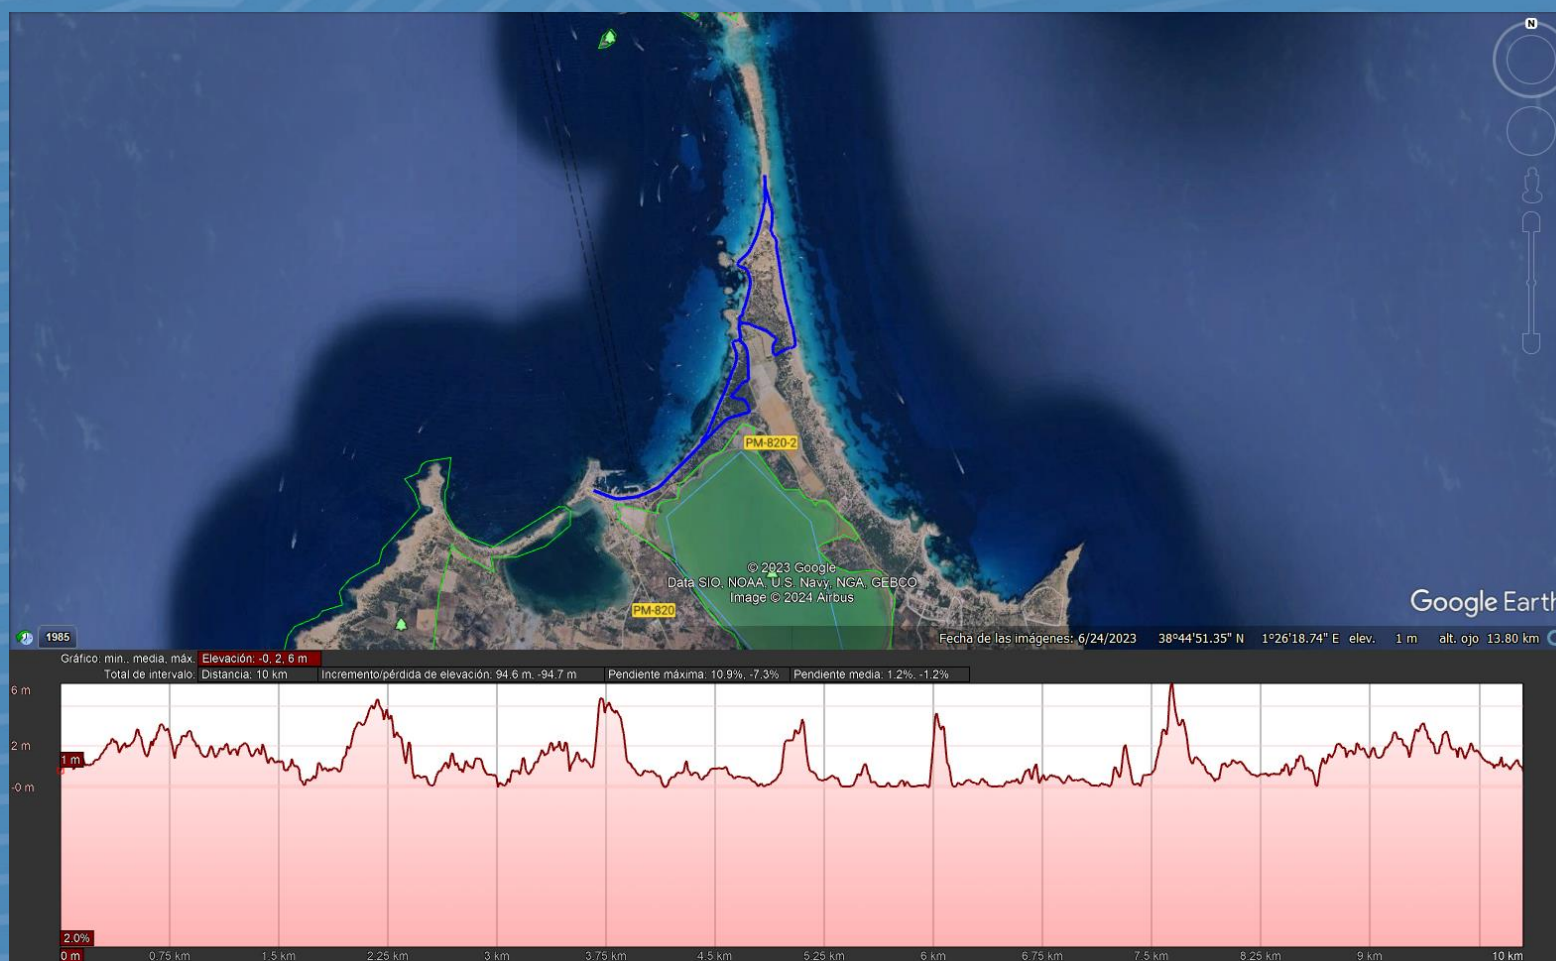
N

PM-820-2

PM-820

© 2023 Google
Data SIO, NOAA, U.S. Navy, NGA, GEBCO
Image © 2024 Airbus

Google Earth

1985

Fecha de las imágenes: 6/24/2023 38°44'51.35" N 1°26'18.74" E elev. 1 m alt. ojo 13.80 km

Gráfico: mín., media, máx. Elevación: -0, 2, 6 m
Total de intervalo: Distancia: 10 km Incremento/pérdida de elevación: 94.6 m, -94.7 m Pendiente máxima: 10.9%, -7.3% Pendiente media: 1.2%, -1.2%

6 m
2 m
1 m
-0 m
2.0%
0 m

0.75 km 1.5 km 2.25 km 3 km 3.75 km 4.5 km 5.25 km 6 km 6.75 km 7.5 km 8.25 km 9 km 10 km